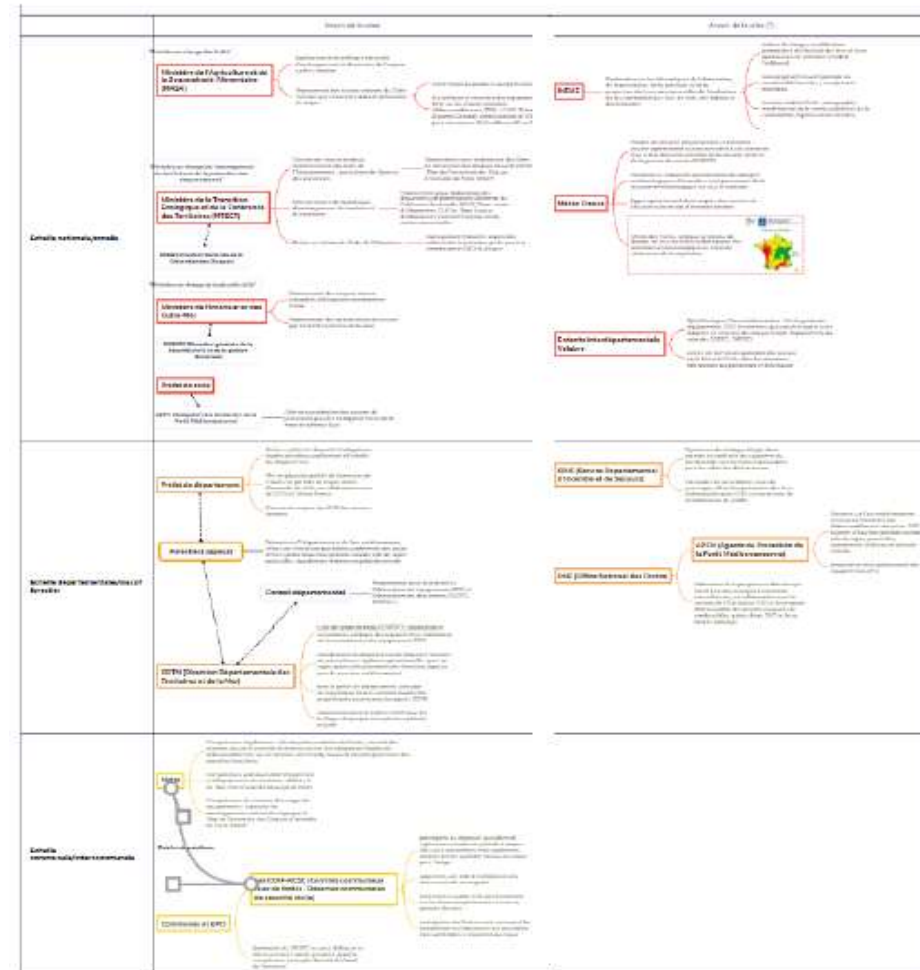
Avant de la crise | Avant de la crise (?)

Echelle nationale/zonale

Ministère de l'Agriculture et de la Souveraineté Alimentaire (MASA)

Ministère de la Transition Écologique et de la Cohésion des Territoires (MTECT)

Ministère de l'Intérieur et des Outre-Mer

Préfet de zone

INRAE

Météo France

Entente interdépartementale Valabre

Echelle départementale/sous-préfectorale

Préfet de département

Pompiers (SDIS)

Conseil départemental

DDTM (Direction Départementale des Territoires et de la Mer)

SDIS (Service Départemental d'Incendie et de Secours)

ONF (Office National des Forêts)

ASPO (Agents du Patrimoine de la Forêt Méditerranéenne)

Echelle communale/intercommunale

Maire

Communes et EPCI

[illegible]